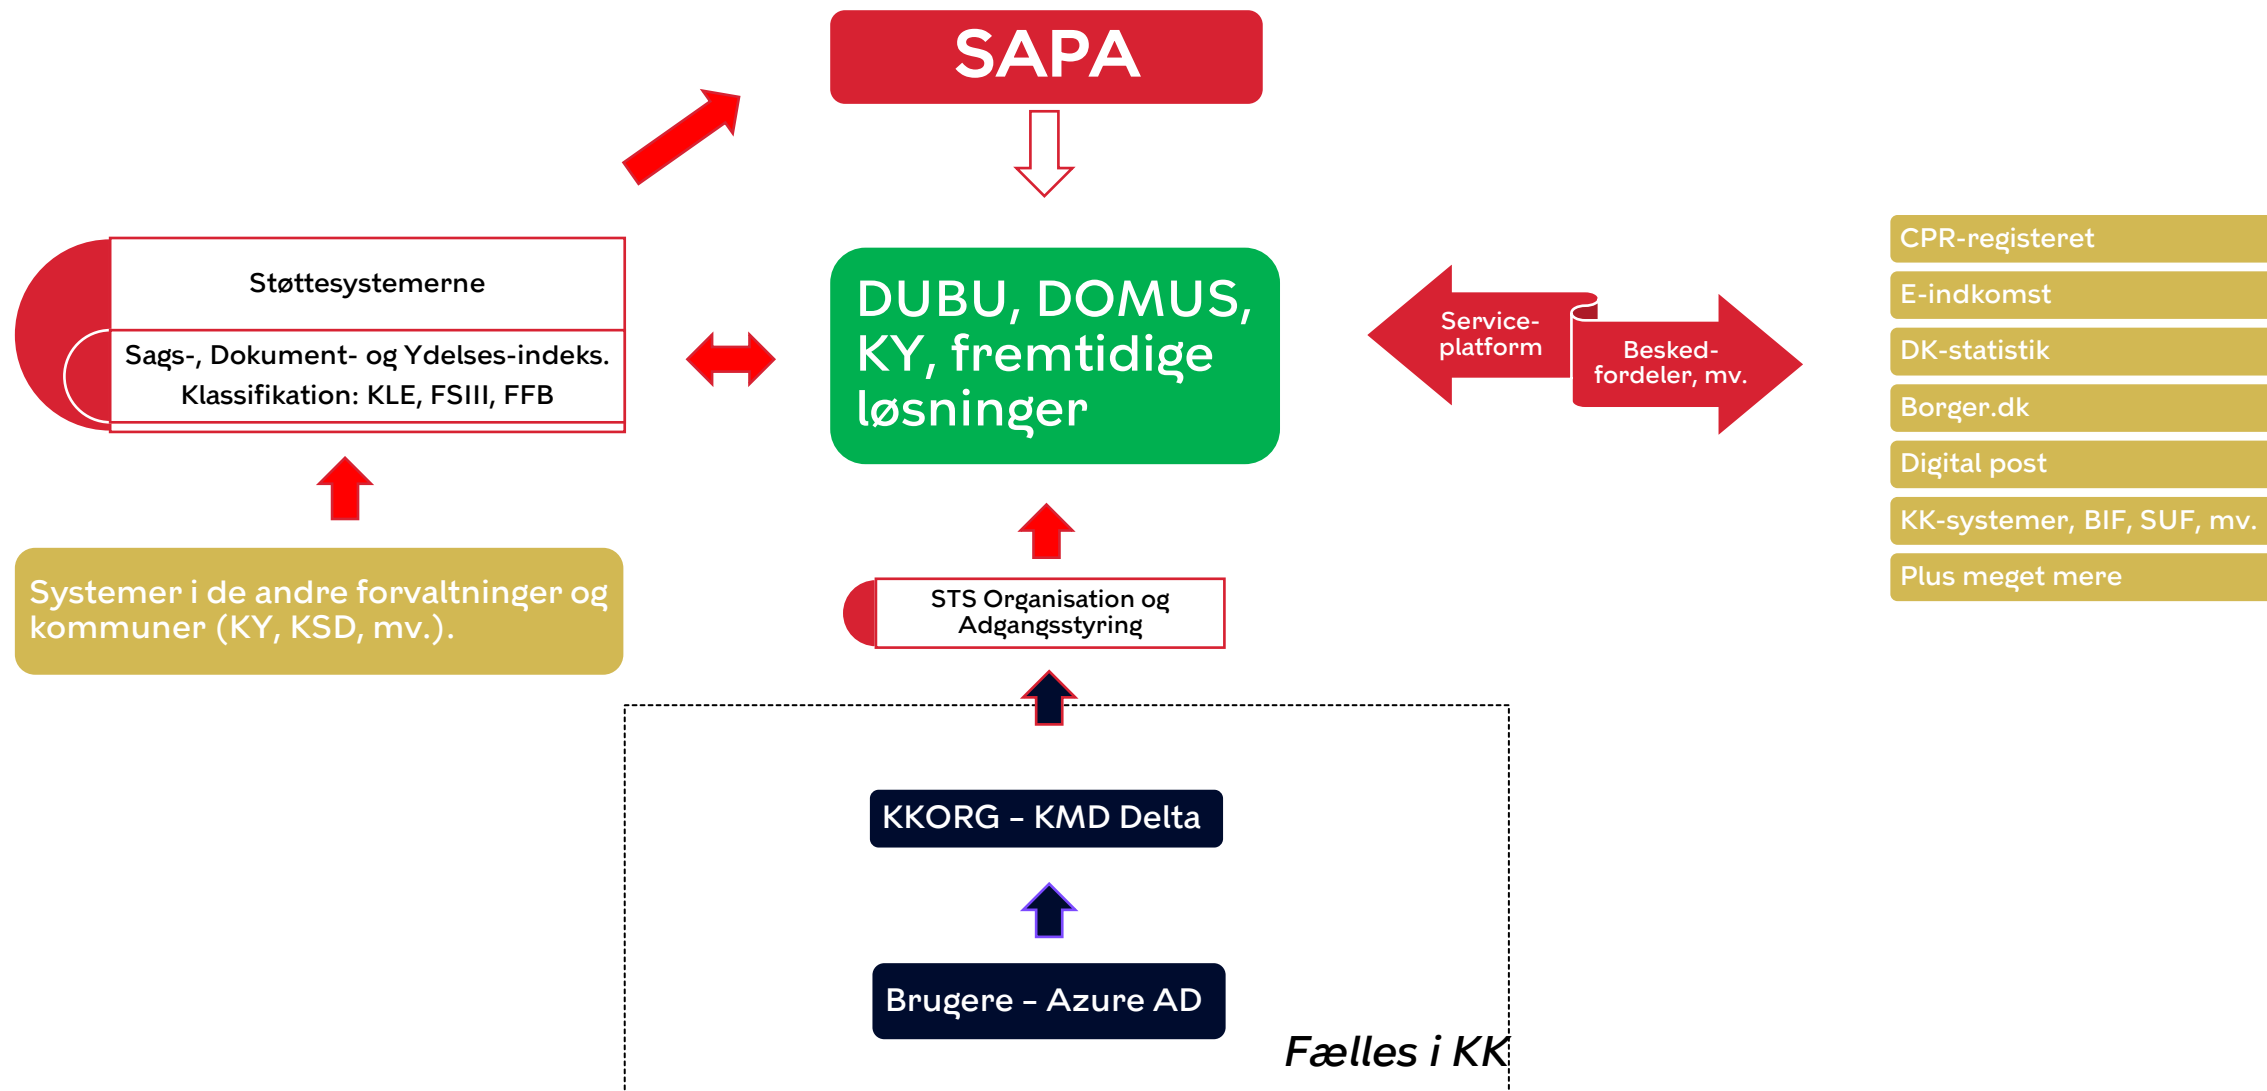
SAPA

Støttesystemerne

Sags-, Dokument- og Ydelses-indeks.
Klassifikation: KLE, FSIII, FFB

DUBU, DOMUS, KY, fremtidige løsninger

Service-platform

Besked-fordeler, mv.

CPR-registeret

E-indkomst

DK-statistik

Borger.dk

Digital post

KK-systemer, BIF, SUF, mv.

Plus meget mere

Systemer i de andre forvaltninger og kommuner (KY, KSD, mv.).

STS Organisation og Adgangsstyring

KKORG – KMD Delta

Brugere – Azure AD

Fælles i KK